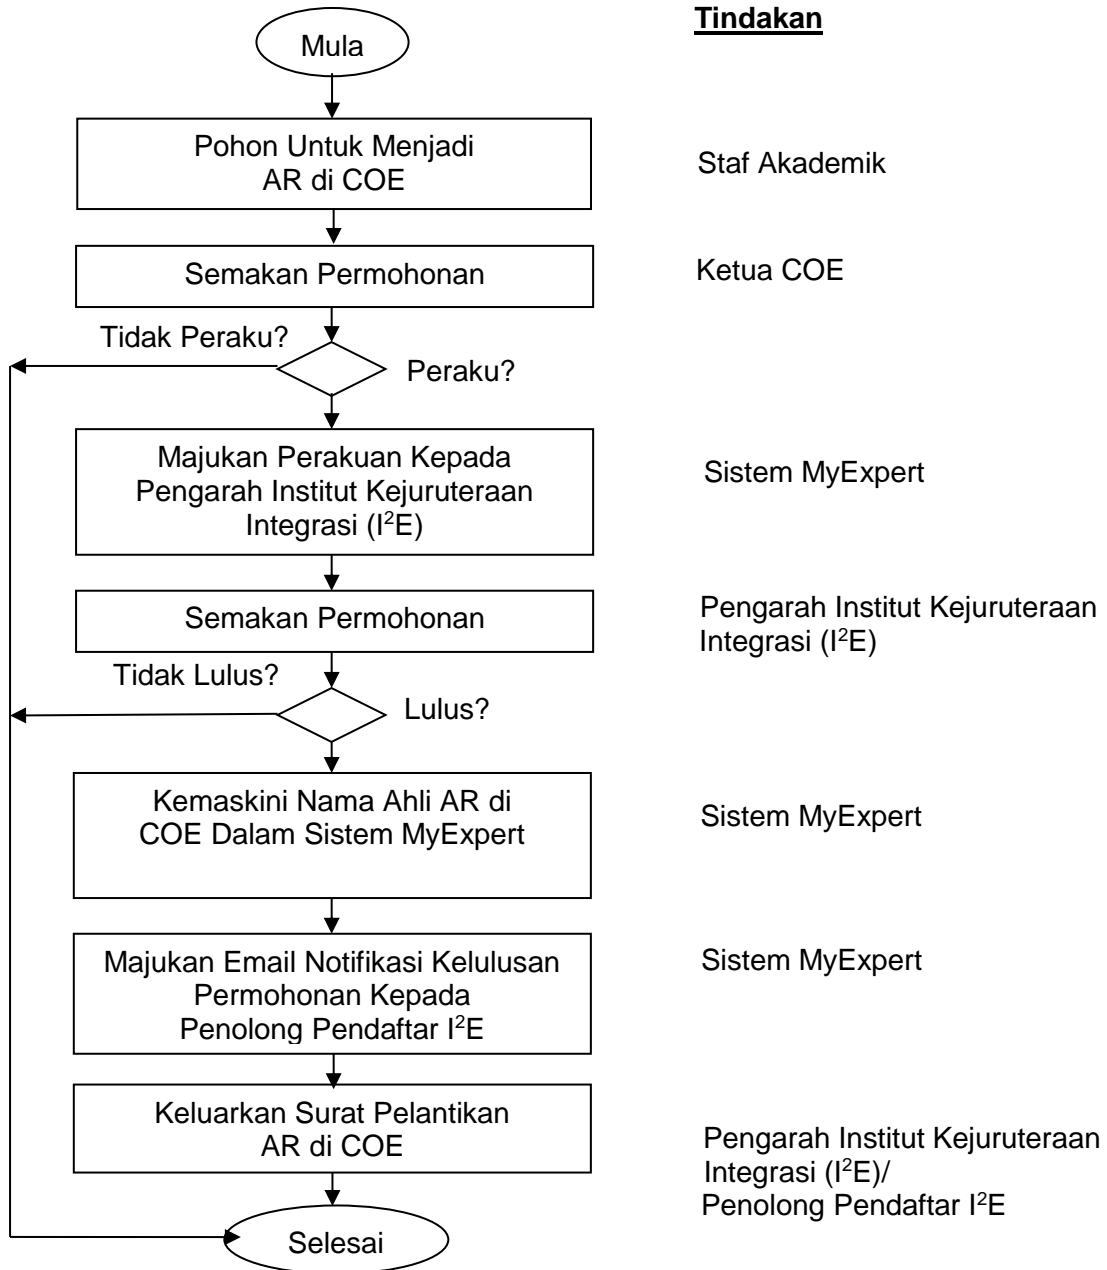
Tindakan

Mula

Pohon Untuk Menjadi AR di COE

Staf Akademik

Semakan Permohonan

Ketua COE

Tidak Peraku?

Peraku?

Majukan Perakuan Kepada Pengarah Institut Kejuruteraan Integrasi ($I^2E$)

Sistem MyExpert

Semakan Permohonan

Pengarah Institut Kejuruteraan Integrasi ($I^2E$)

Tidak Lulus?

Lulus?

Kemaskini Nama Ahli AR di COE Dalam Sistem MyExpert

Sistem MyExpert

Majukan Email Notifikasi Kelulusan Permohonan Kepada Penolong Pendaftar $I^2E$

Sistem MyExpert

Keluarkan Surat Pelantikan AR di COE

Pengarah Institut Kejuruteraan Integrasi ($I^2E$)/ Penolong Pendaftar $I^2E$

Selesai